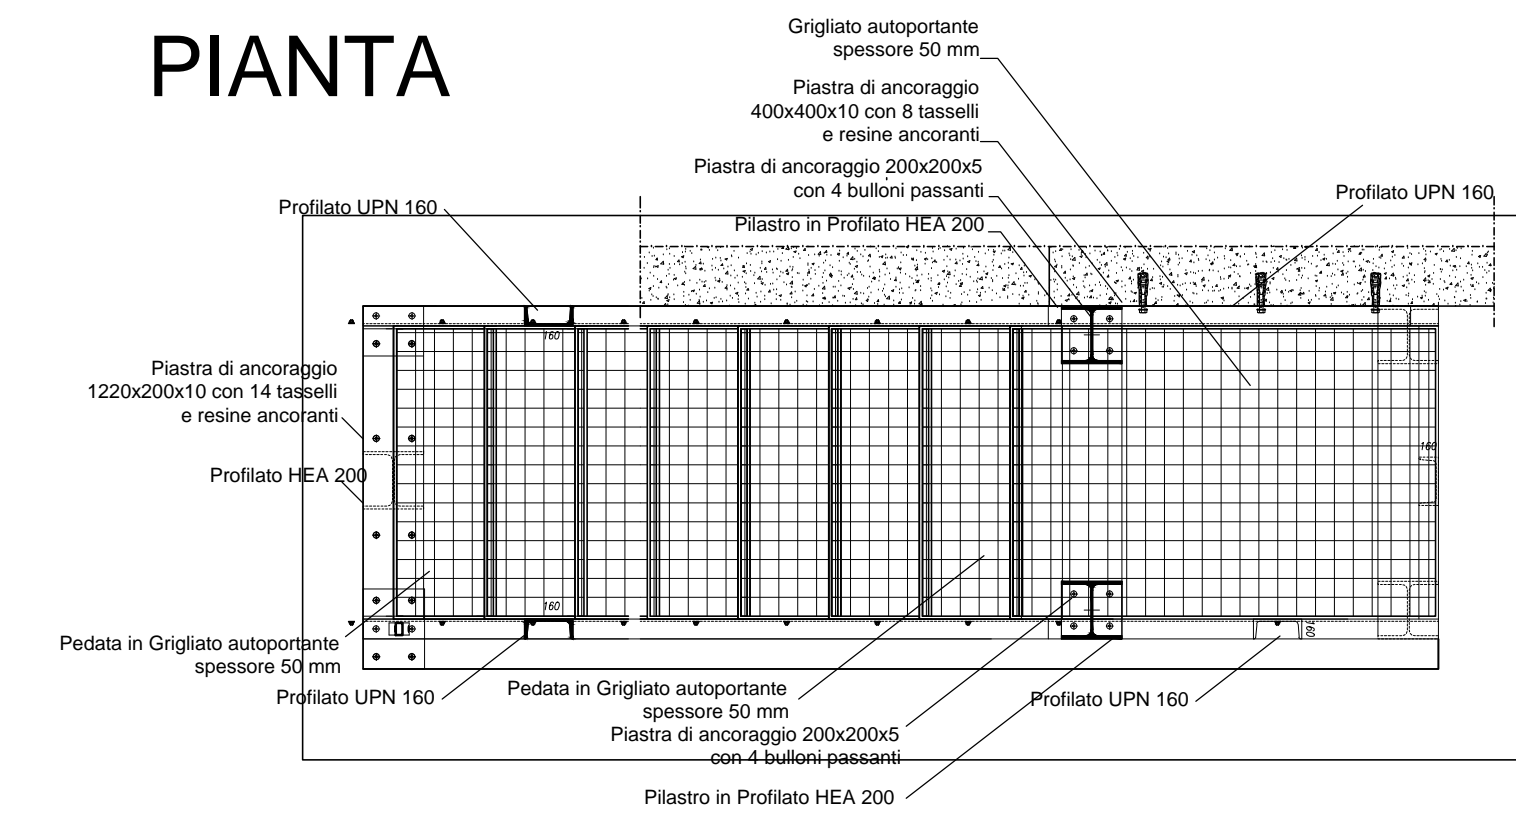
PIANTA

Grigliato autoportante spessore 50 mm

Piastra di ancoraggio 400x400x10 con 8 tasselli e resine ancoranti

Piastra di ancoraggio 200x200x5 con 4 bulloni passanti

Profilato UPN 160

Pilastro in Profilato HEA 200

Profilato UPN 160

Piastra di ancoraggio 1220x200x10 con 14 tasselli e resine ancoranti

Profilato HEA 200

160

160

160

160

Pedata in Grigliato autoportante spessore 50 mm

Profilato UPN 160

Pedata in Grigliato autoportante spessore 50 mm

Piastra di ancoraggio 200x200x5 con 4 bulloni passanti

Profilato UPN 160

Pilastro in Profilato HEA 200